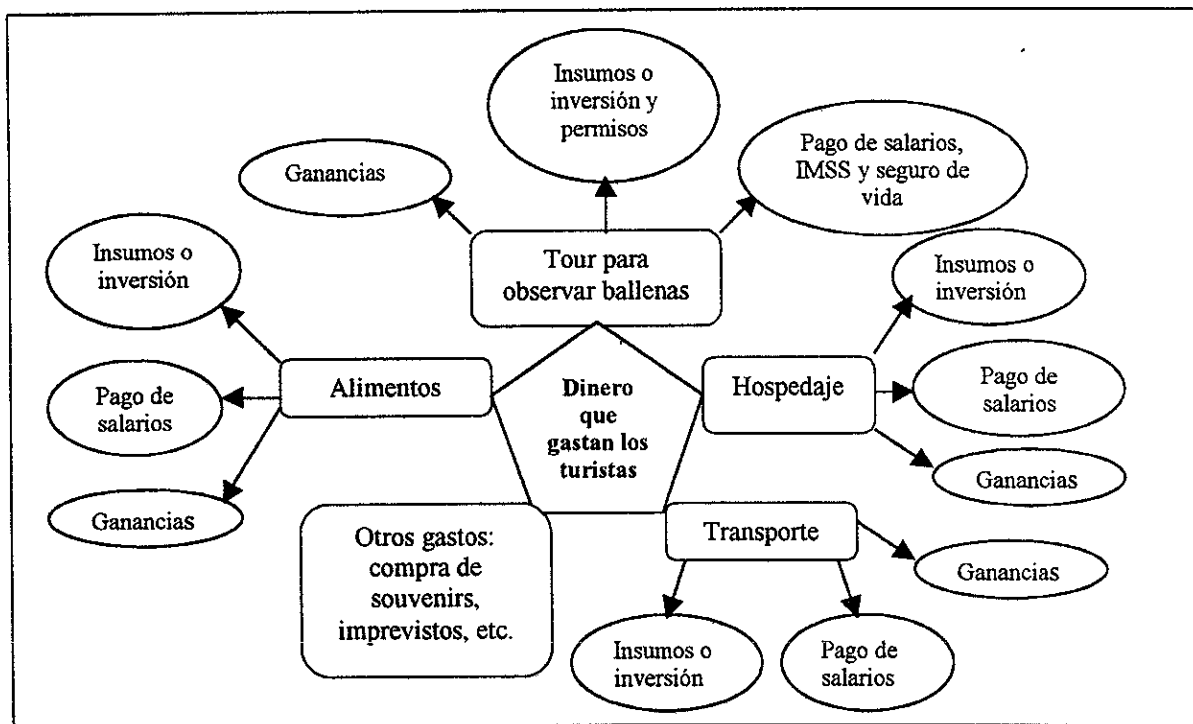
Insumos o inversión y permisos

Ganancias

Pago de salarios, IMSS y seguro de vida

Tour para observar ballenas

Insumos o inversión

Insumos o inversión

Alimentos

Dinero que gastan los turistas

Hospedaje

Pago de salarios

Pago de salarios

Ganancias

Ganancias

Otros gastos: compra de souvenirs, imprevistos, etc.

Transporte

Ganancias

Insumos o inversión

Pago de salarios